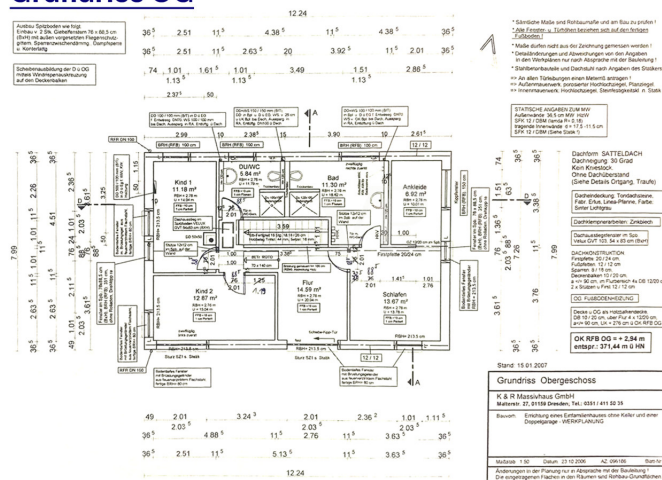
Grundriss OG

12.24

$36^5$ 2.51 $11^5$ 4.38$^5$ $11^5$ 2.51 $36^5$

Ausbau Spitzboden wie folgt:
Einbau v. 2 Stk. Giebelfenstern 76 x 88,5 cm (BxH) mit außen vorgesetzten Fliegenschutzgittern, Sparrenzwischendämmung, Dampfsperre u. Konterlattung

2.51 $11^5$ 2.63$^5$ 20 3.92$^5$ $11^5$ 2.01 $36^5$

.74 1.01 1.61$^5$ 1.01 3.49 1.51 2.88$^5$

1.13$^5$ 1.13$^5$

2.37$^5$ .50

Schreibmaschinenleitung für OG u DG mittels Windrispenauskreuzung auf den Deckenbalken

2.98 10 2.38$^5$ 15 3.90 10 2.51$^5$

RFB DN 100

Kind 1
11.18 m²

DU/WC
5.64 m²

Bad
11.30 m²

Ankleide
6.92 m²

Kind 2
12.87 m²

Flur
14.59 m²

Schlafen
13.67 m²

3.59

2.01

1.41$^5$ 2.01

2.76

12 / 12

Sturz 521 a. Stadt

Sturz 521 a. Stadt

RFB DN 100

Fensterbänke

A

A

7.99

7.99

$36^5$ 2.63$^5$ 1.01 2.26 $36^5$

$36^5$ 2.63$^5$ 1.01 1.76 $36^5$

.49 2.01 3.24$^3$ 2.01 2.36$^2$ 1.01 1.11$^5$ .49

2.03$^5$ 2.03$^5$

$36^5$ 4.88$^5$ $11^5$ 2.76 $11^5$ 3.63$^5$ $36^5$

$36^5$ 3.63$^5$

12.24

* Sämtliche Maße sind Rohbaumaße und am Bau zu prüfen!
* Alle Fenster- u. Türhöhen beziehen sich auf den fertigen Fußboden!
* Maße dürfen nicht aus der Zeichnung gemessen werden!
* Detailänderungen und Abweichungen von den Angaben in den Werkplänen nur nach Absprache mit der Bauleitung!
* Statikberechnung und Dachstuhl nach Angaben des Statikers
* In allen Türöffnungen einen Materialübergang!
== Außenmauerwerk: porosierter Hochlochziegel, Planziegel
== Innenmauerwerk: Hochlochziegel, Steinfestigkeitsklasse lt. Statik

STATISCHE ANGABEN ZUM MW
Außenwände 36,5 cm MW HLzW
SFK 12 / DBM (Sanda R 0,18)
tragende Innenwände 17.5 / 11.5 cm
SFK 12 / DBM (Siehe Statik!)

Dachform SATTELDACH
Dachneigung 30 Grad
Kein Kniestock
Ohne Dachüberstand
(Siehe Details Ortgang, Traufe)

Dacheindeckung: Tondachsteine, Farbe: Erlus Linea-Planne, Farbe: Sintertonfarbe

Dachklempnerarbeiten: Zinkblech

Dachausstiegsfenster im Spb. Velux GVT 103, 54 x 83 cm (BxH)

DACHKONSTRUKTION
Firstpfette: 20 / 24 cm
Fußpfetten: 12 / 12 cm
Sparren: 8 / 16 cm
Deckenbalken: 10 / 20 cm

OG: FUSSBODENHEIZUNG

OK RFB OG = + 2,94 m
entspr.: 371,44 m ü NN

Stand: 15.01.2007

Grundriss Obergeschoss

K & R Massivhaus GmbH
Meißner Str. 27, 01159 Dresden, Tel.: 0351 / 411 50 35

Bauvorh.: Errichtung eines Einfamilienhauses ohne Keller und einer Doppelgarage - WERKPLANUNG

Maßstab: 1:50 Datum: 23.10.2006 AZ: 096106 Blatt-Nr.:

Änderungen in der Planung nur in Absprache mit der Bauleitung!
Die eingetragenen Flächen in den Räumen sind Rohbau-Grundflächen